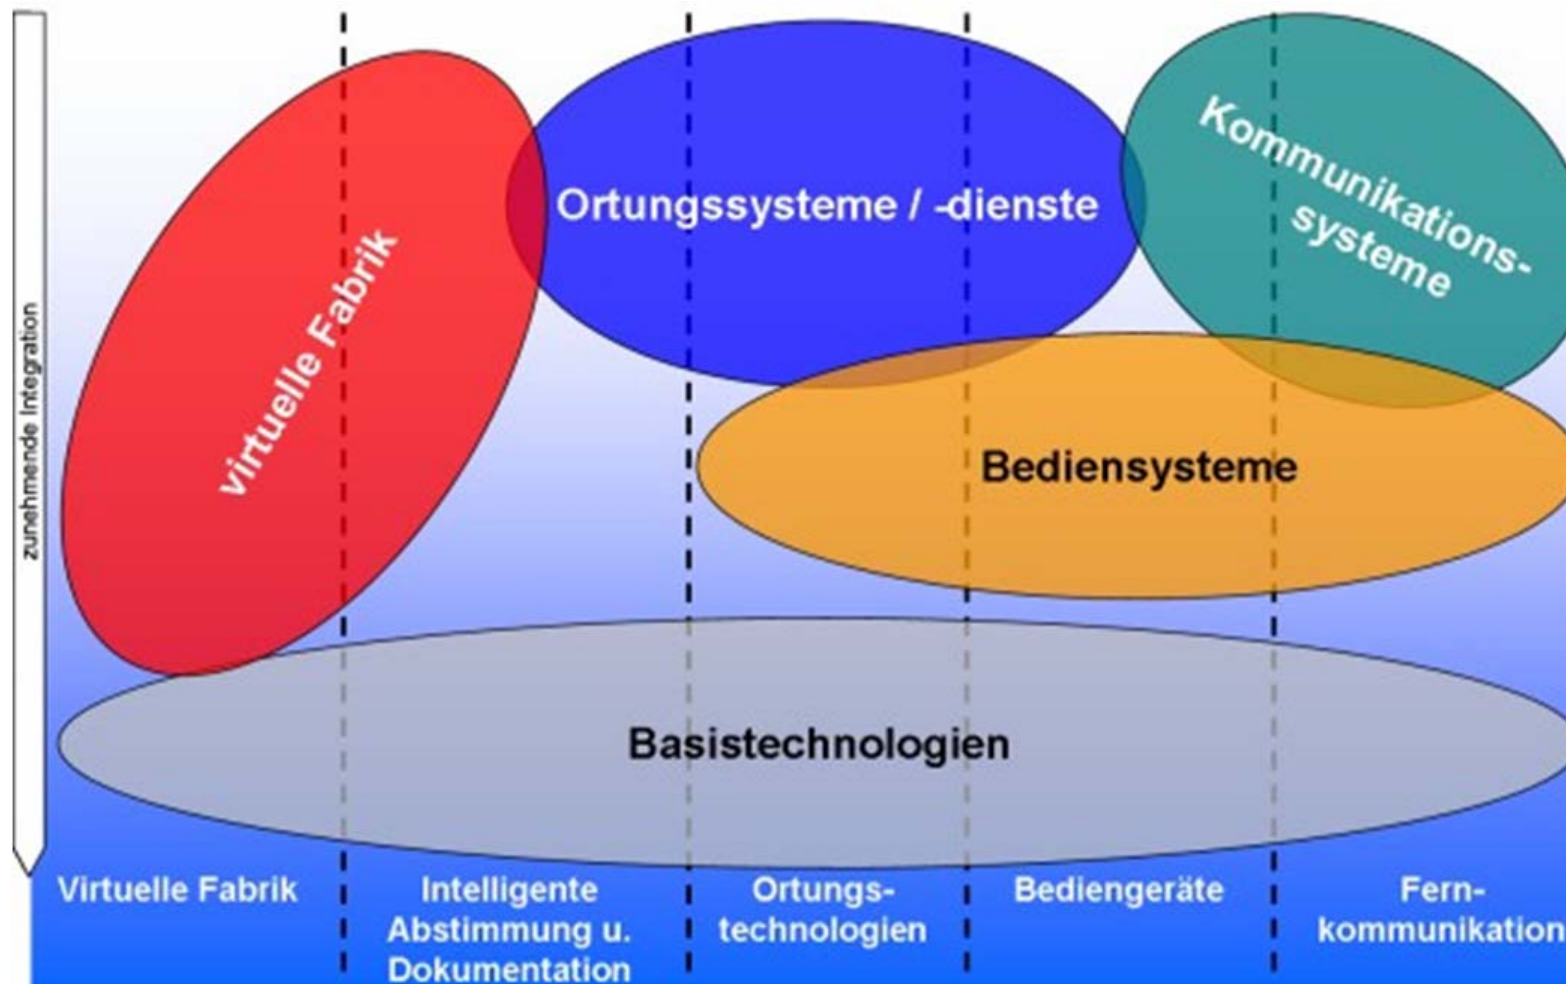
zunehmende Integration

Virtuelle Fabrik

Ortungssysteme / -dienste

Kommunikationssysteme

Bediensysteme

Basistechnologien

Virtuelle Fabrik

Intelligente Abstimmung u. Dokumentation

Ortungstechnologien

Bediengeräte

Fernkommunikation